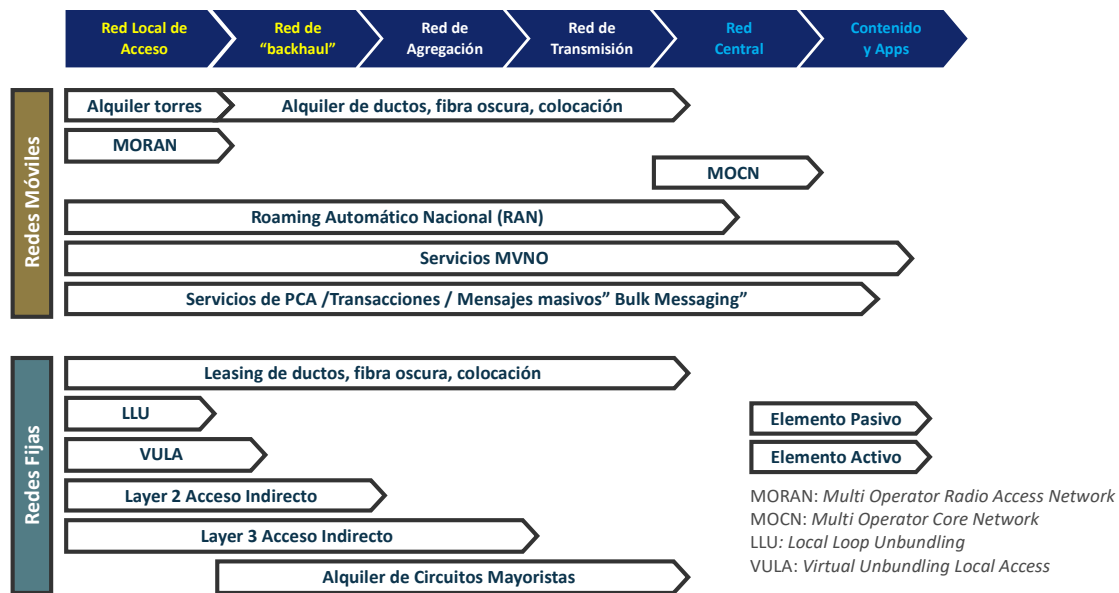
Red Local de Acceso
Red de "backhaul"
Red de Agregación
Red de Transmisión
Red Central
Contenido y Apps

Redes Móviles

Alquiler torres
Alquiler de ductos, fibra oscura, colocación
MORAN
MOCN
Roaming Automático Nacional (RAN)
Servicios MVNO
Servicios de PCA /Transacciones / Mensajes masivos" Bulk Messaging"

Redes Fijas

Leasing de ductos, fibra oscura, colocación
LLU
VULA
Layer 2 Acceso Indirecto
Layer 3 Acceso Indirecto
Alquiler de Circuitos Mayoristas

Elemento Pasivo
Elemento Activo

MORAN: Multi Operator Radio Access Network
MOCN: Multi Operator Core Network
LLU: Local Loop Unbundling
VULA: Virtual Unbundling Local Access